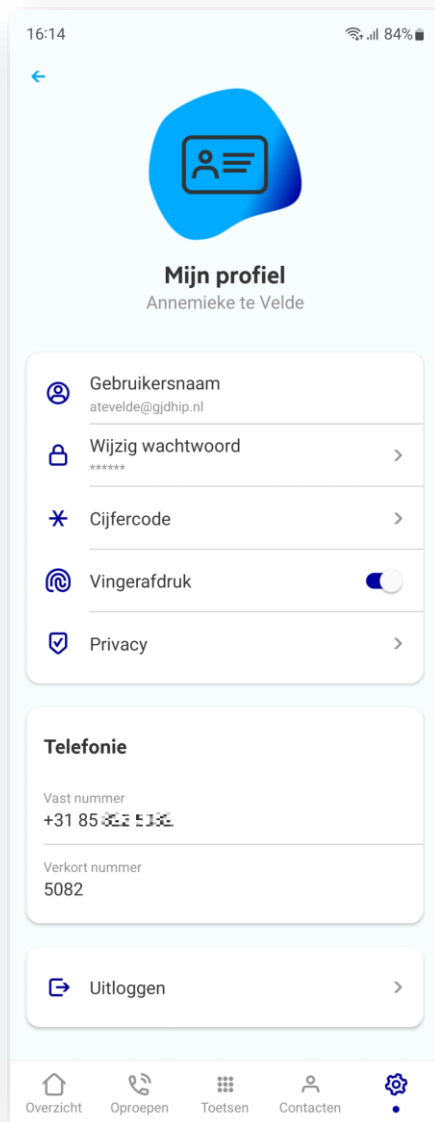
16:14

84%

Mijn profiel

Annemieke te Velde

Gebruikersnaam

atevelde@gjdhip.nl

Wijzig wachtwoord

******

Cijfercode

Vingerafdruk

Privacy

Telefonie

Vast nummer

+31 85 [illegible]

Verkort nummer

5082

Uitloggen

Overzicht

Oproepen

Toetsen

Contacten